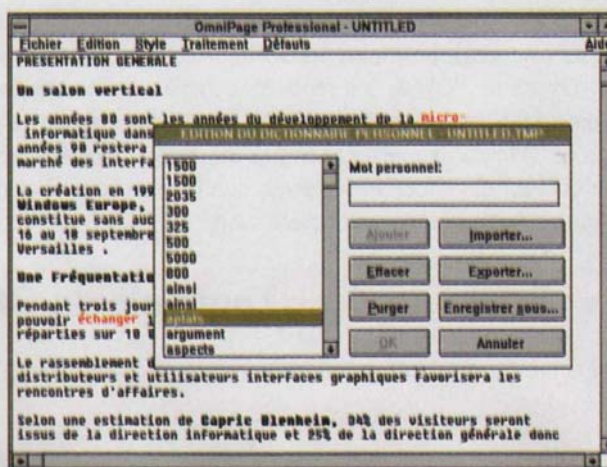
OmniPage Professional - UNTITLED

Fichier Edition Style Traitement Défauts

Aide

PRESENTATION GENERALE

Un salon vertical

Les années 80 sont les années du développement de la micro-informatique dans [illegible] années 90 restera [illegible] marché des interfa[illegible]

La création en 199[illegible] Windows Europe, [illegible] constitue sans auc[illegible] 16 au 18 septembre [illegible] Versailles .

Une Fréquentatio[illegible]

Pendant trois jour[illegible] pouvoir échanger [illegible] réparties sur 10 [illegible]

Le rassemblement d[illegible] distributeurs et utilisateurs interfaces graphiques favorisera les rencontres d'affaires.

Selon une estimation de Capric Blenheim, 34% des visiteurs seront issus de la direction informatique et 25% de la direction générale donc

EDITION DU DICTIONNAIRE PERSONNEL - UNTITLED.TMP

1500
1500
2035
300
325
500
5000
800
ainsi
ainsi
aplats
argument
aspects

Mot personnel:

Ajouter
Importer...
Effacer
Exporter...
Purger
Enregistrer sous...
OK
Annuler